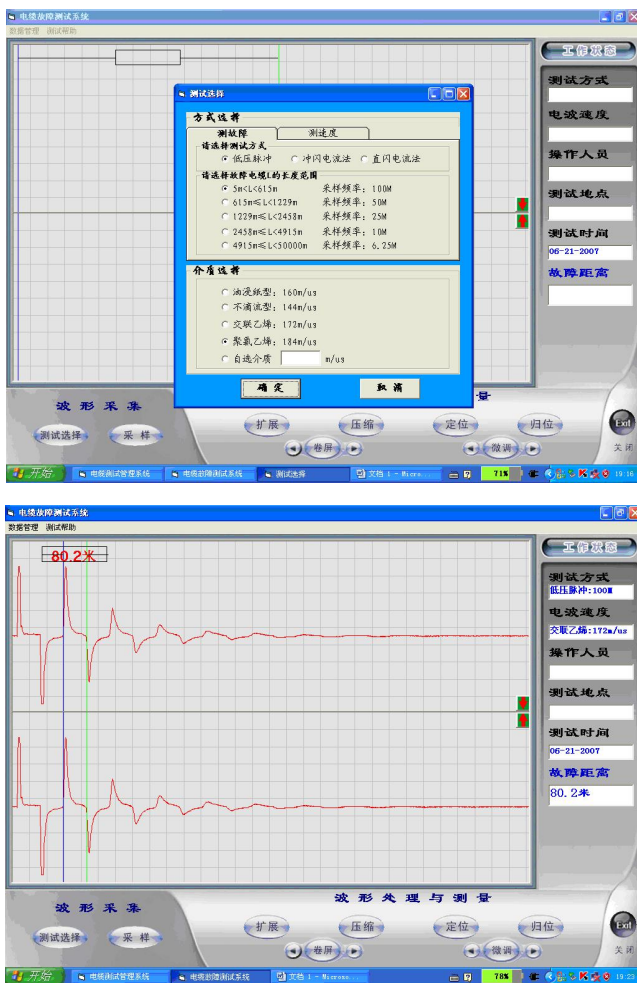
电缆故障测试系统
数据管理 测试帮助

工作状态
测试方式
电波速度
操作人员
测试地点
测试时间
06-21-2007
故障距离

测试选择
方式选择
测故障
测速度
请选择测试方式
低压脉冲
冲闪电流法
直闪电流法
请选择故障电缆L的长度范围
5m<L<615m 采样频率：100M
615m≤L<1229m 采样频率：50M
1229m≤L<2458m 采样频率：25M
2458m≤L<4915m 采样频率：10M
4915m≤L<50000m 采样频率：6.25M
介质选择
油浸纸型：160m/us
不滴流型：144m/us
交联乙烯：172m/us
聚氯乙烯：184m/us
自选介质 m/us
确定
取消

波形采集
测试选择
采样
扩展
压缩
定位
归位
卷屏
微调
Exit
关闭

开始
电缆测试管理系统
电缆故障测试系统
测试选择
文档 1 - Micro
71%
19:16

电缆故障测试系统
数据管理 测试帮助
80.2米

工作状态
测试方式
低压脉冲：100M
电波速度
交联乙烯：172m/us
操作人员
测试地点
测试时间
06-21-2007
故障距离
80.2米

波形采集
波形处理与测量
测试选择
采样
扩展
压缩
定位
归位
卷屏
微调
Exit
关闭

开始
电缆测试管理系统
电缆故障测试系统
文档 1 - Microso
78%
19:23